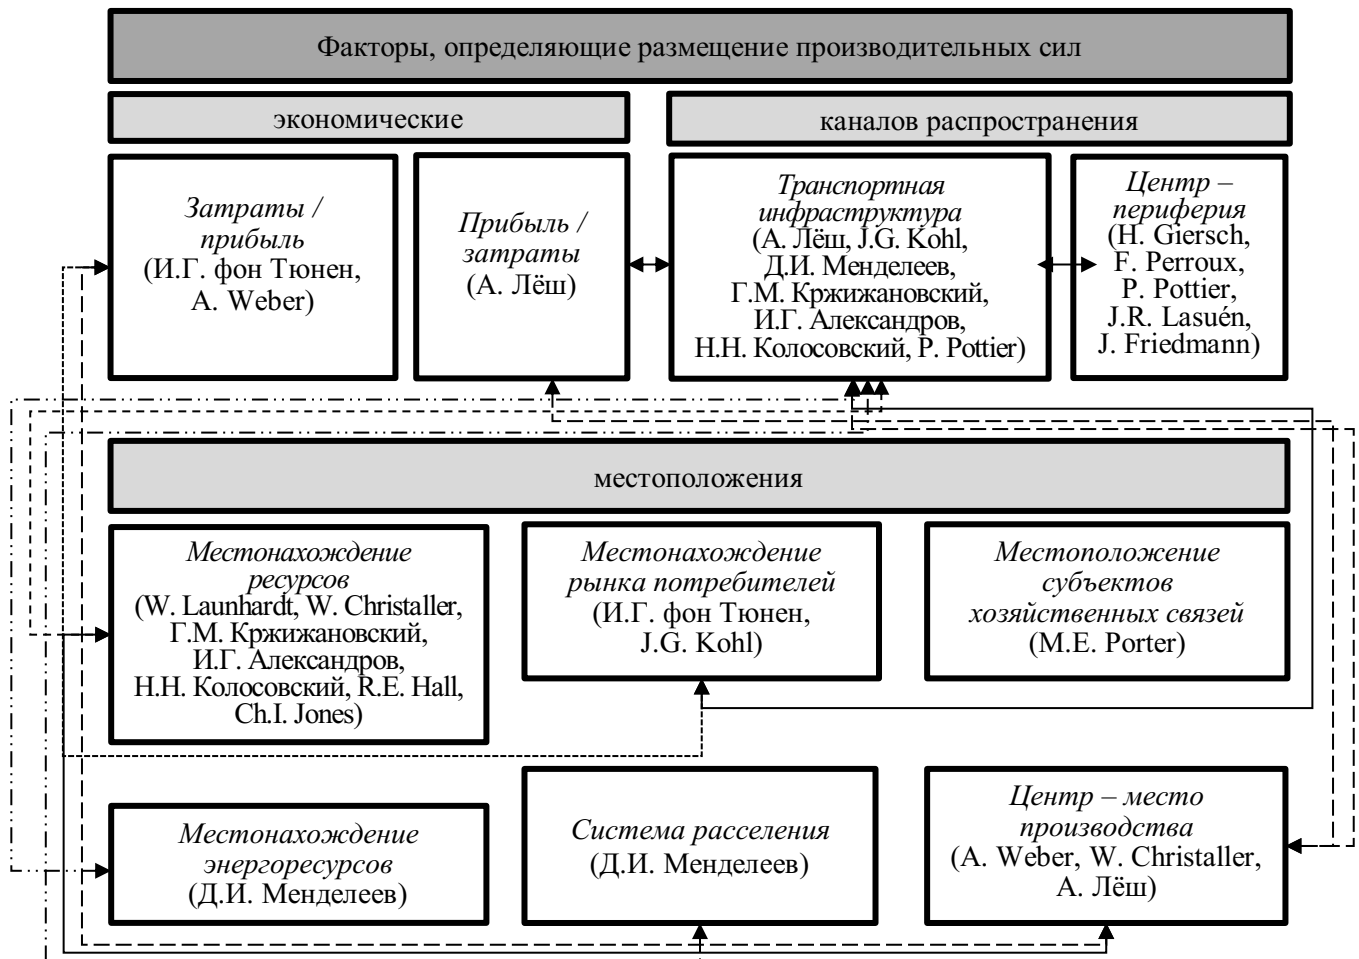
Факторы, определяющие размещение производительных сил

экономические

каналов распространения

Затраты / прибыль (И.Г. фон Тюнен, A. Weber)

Прибыль / затраты (А. Лёш)

Транспортная инфраструктура (А. Лёш, J.G. Kohl, Д.И. Менделеев, Г.М. Кржижановский, И.Г. Александров, Н.Н. Колосовский, P. Pottier)

Центр – периферия (H. Giersch, F. Perroux, P. Pottier, J.R. Lasuén, J. Friedmann)

местоположения

Местонахождение ресурсов (W. Launhardt, W. Christaller, Г.М. Кржижановский, И.Г. Александров, Н.Н. Колосовский, R.E. Hall, Ch.I. Jones)

Местонахождение рынка потребителей (И.Г. фон Тюнен, J.G. Kohl)

Местоположение субъектов хозяйственных связей (M.E. Porter)

Местонахождение энергоресурсов (Д.И. Менделеев)

Система расселения (Д.И. Менделеев)

Центр – место производства (A. Weber, W. Christaller, А. Лёш)